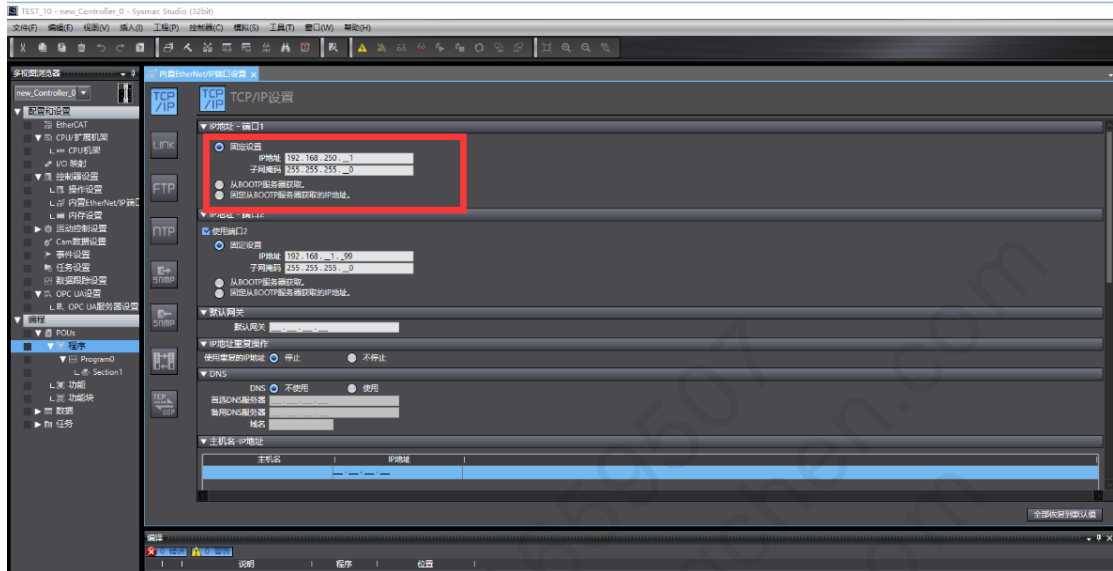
TEST_10 - new_Controller_0 - Sysmac Studio (32bit)

文件(F) 编辑(E) 视图(V) 插入(I) 工程(P) 控制器(C) 模拟(S) 工具(T) 窗口(W) 帮助(H)

多视图浏览器

new_Controller_0

▼ 配置和设置
EtherCAT
▼ CPU/扩展机架
CPU机架
I/O 映射
▼ 控制器设置
操作设置
内置EtherNet/IP端口
内存设置
▶ 运动控制设置
Cam数据设置
事件设置
任务设置
数据跟踪设置
▼ OPC UA设置
OPC UA服务器设置
▼ 编程
▼ POUs
▼ 程序
▼ Program0
Section1
功能
功能块
▶ 数据
▶ 任务

内置EtherNet/IP端口设置

TCP/IP
LINK
FTP
NTP
SNMP
SNMP
TCP/IP UDP

TCP/IP设置

▼ IP地址 - 端口1
固定设置
IP地址 192 . 168 . 250 . 1
子网掩码 255 . 255 . 255 . 0
从BOOTP服务器获取。
固定从BOOTP服务器获取的IP地址。

▼ IP地址 - 端口2
使用端口2
固定设置
IP地址 192 . 168 . 1 . 99
子网掩码 255 . 255 . 255 . 0
从BOOTP服务器获取。
固定从BOOTP服务器获取的IP地址。

▼ 默认网关
默认网关 _ . _ . _ . _

▼ IP地址重复操作
使用重复的IP地址 停止 不停止

▼ DNS
DNS 不使用 使用
首选DNS服务器 _ . _ . _ . _
备用DNS服务器 _ . _ . _ . _
域名

▼ 主机名-IP地址

| 主机名 | IP地址 |
|---|---|
| | _ . _ . _ . _ |

全部恢复到默认值

编译
0 错误 0 警告
说明 程序 位置